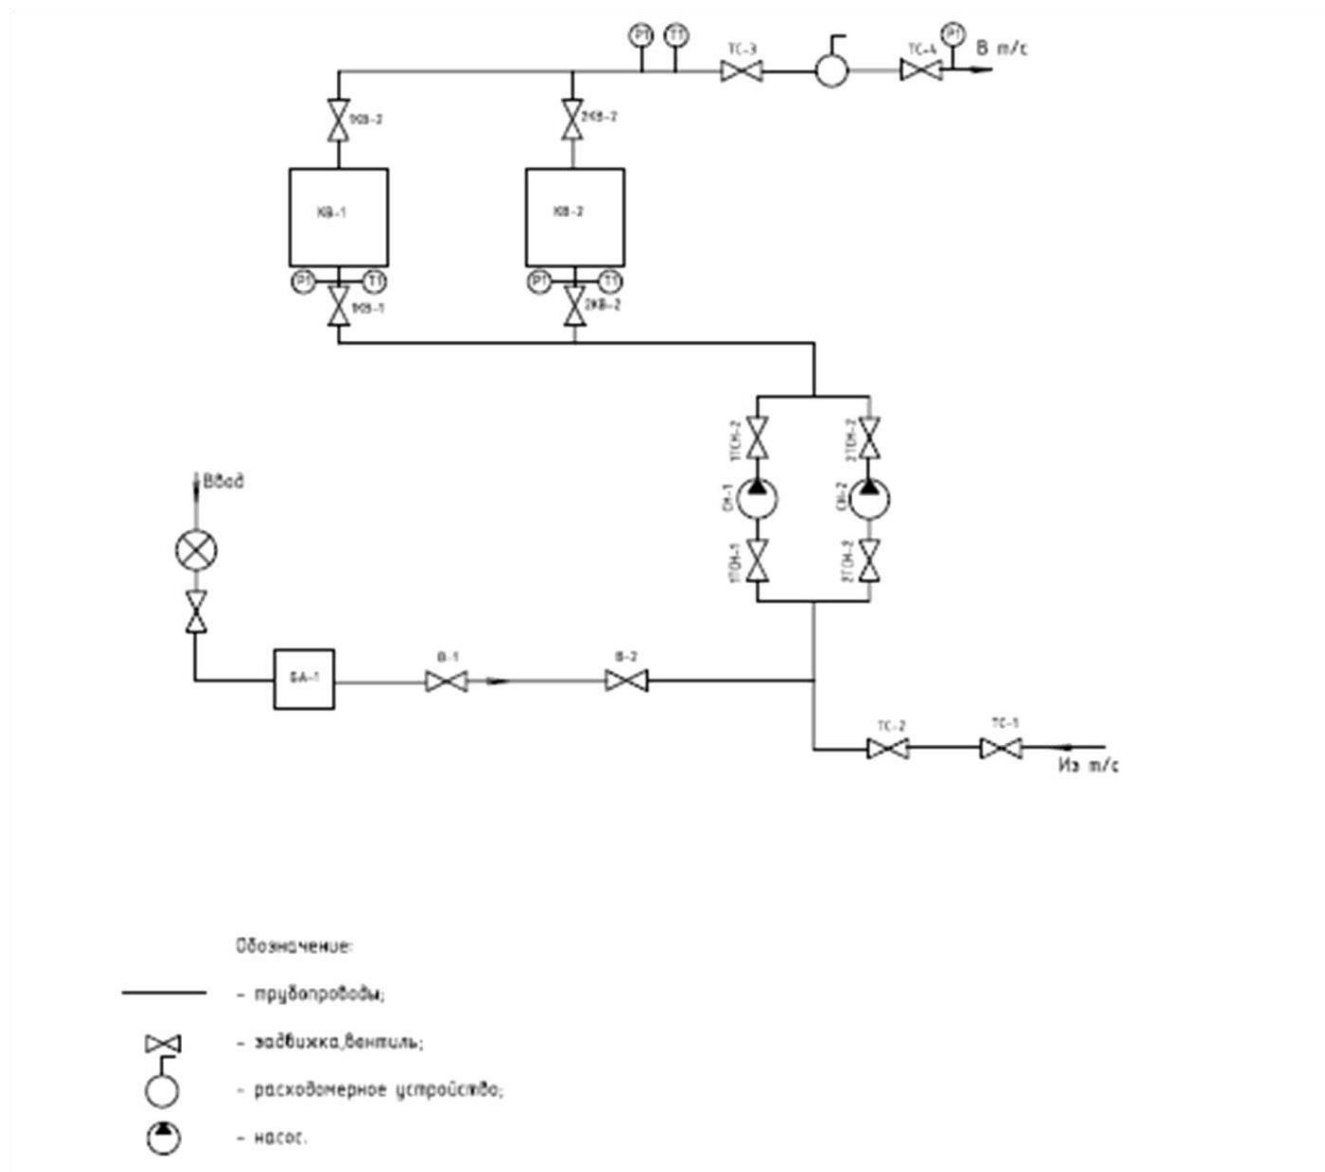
PI TI TC-3 TC-4 PI В т/с

1КВ-2 2КВ-2

КВ-1 КВ-2

PI TI PI TI

1КВ-1 2КВ-2

1ТСН-2 2ТСН-2

СН-1 СН-2

1ТСН-1 2ТСН-2

Ввод

БА-1 В-1 В-2

ТС-2 ТС-1

Из т/с

Обозначение:

- трубопроводы;

- задвижка,вентиль;

- расходомерное устройство;

- насос.